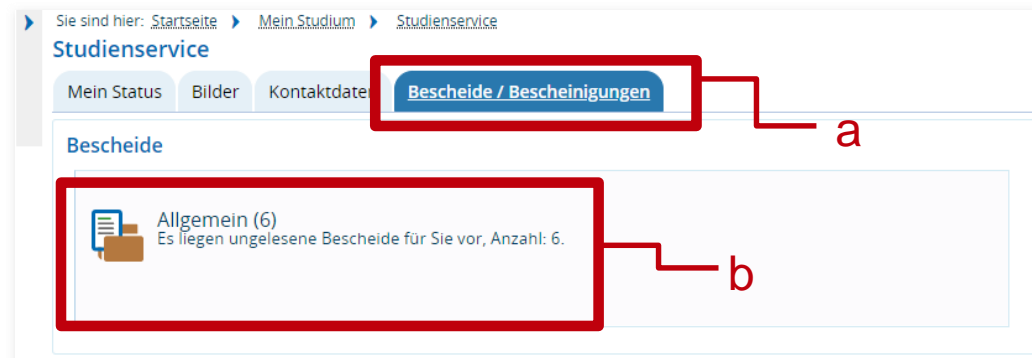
Sie sind hier: Startseite › Mein Studium › Studienservice

Studienservice

Mein Status | Bilder | Kontaktdaten | Bescheide / Bescheinigungen

a

Bescheide

Allgemein (6)
Es liegen ungelesene Bescheide für Sie vor, Anzahl: 6.

b